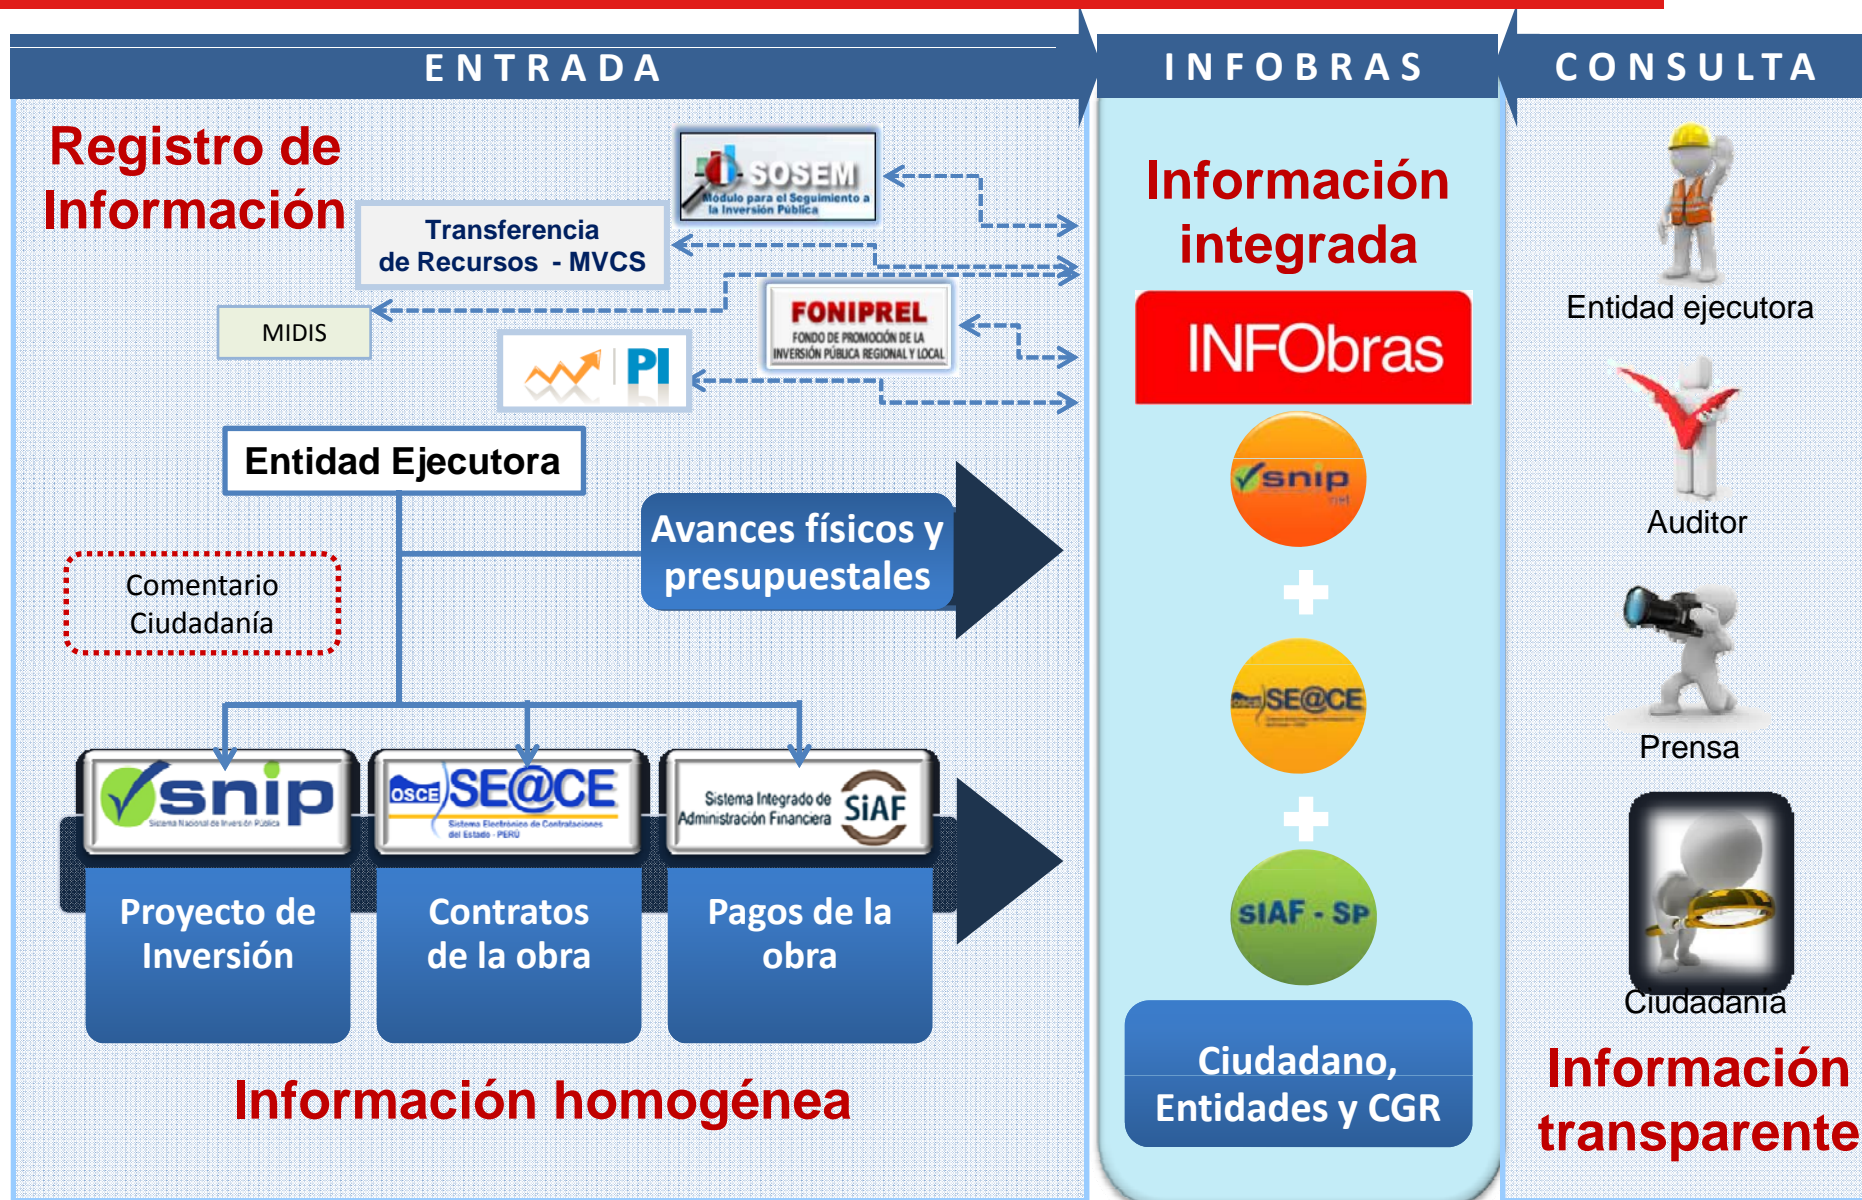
ENTRADA

INFOBRAS

CONSULTA

Registro de Información

SOSEM
Módulo para el Seguimiento a la Inversión Pública

Transferencia de Recursos - MVCS

MIDIS

FONIPREL
FONDO DE PROMOCIÓN DE LA INVERSIÓN PÚBLICA REGIONAL Y LOCAL

PI

Entidad Ejecutora

Avances físicos y presupuestales

Comentario Ciudadanía

snip
Sistema Nacional de Inversión Pública

OSCE SE@CE
Sistema Electrónico de Contrataciones del Estado - PERÚ

Sistema Integrado de Administración Financiera SIAF

Proyecto de Inversión

Contratos de la obra

Pagos de la obra

Información homogénea

Información integrada

INFObras

snip

SE@CE

SIAF - SP

Ciudadano, Entidades y CGR

Entidad ejecutora

Auditor

Prensa

Ciudadanía

Información transparente